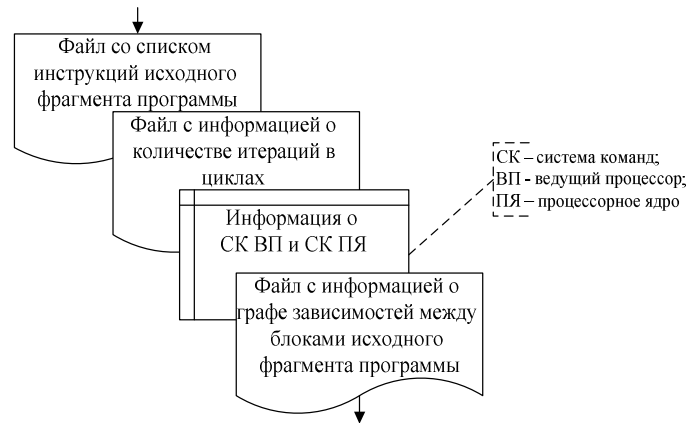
Файл со списком инструкций исходного фрагмента программы

Файл с информацией о количестве итераций в циклах

Информация о СК ВП и СК ПЯ

Файл с информацией о графе зависимостей между блоками исходного фрагмента программы

СК – система команд;
ВП - ведущий процессор;
ПЯ – процессорное ядро